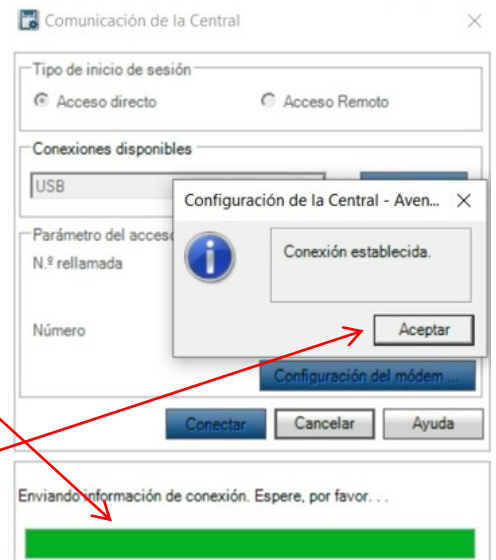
Comunicación de la Central

Tipo de inicio de sesión
Acceso directo
Acceso Remoto

Conexiones disponibles
USB

Parámetro del acceso
N.º rellamada

Número

Configuración de la Central - Aven...
Conexión establecida.
Aceptar

Configuración del módem...

Conectar
Cancelar
Ayuda

Enviando información de conexión. Espere, por favor. . .